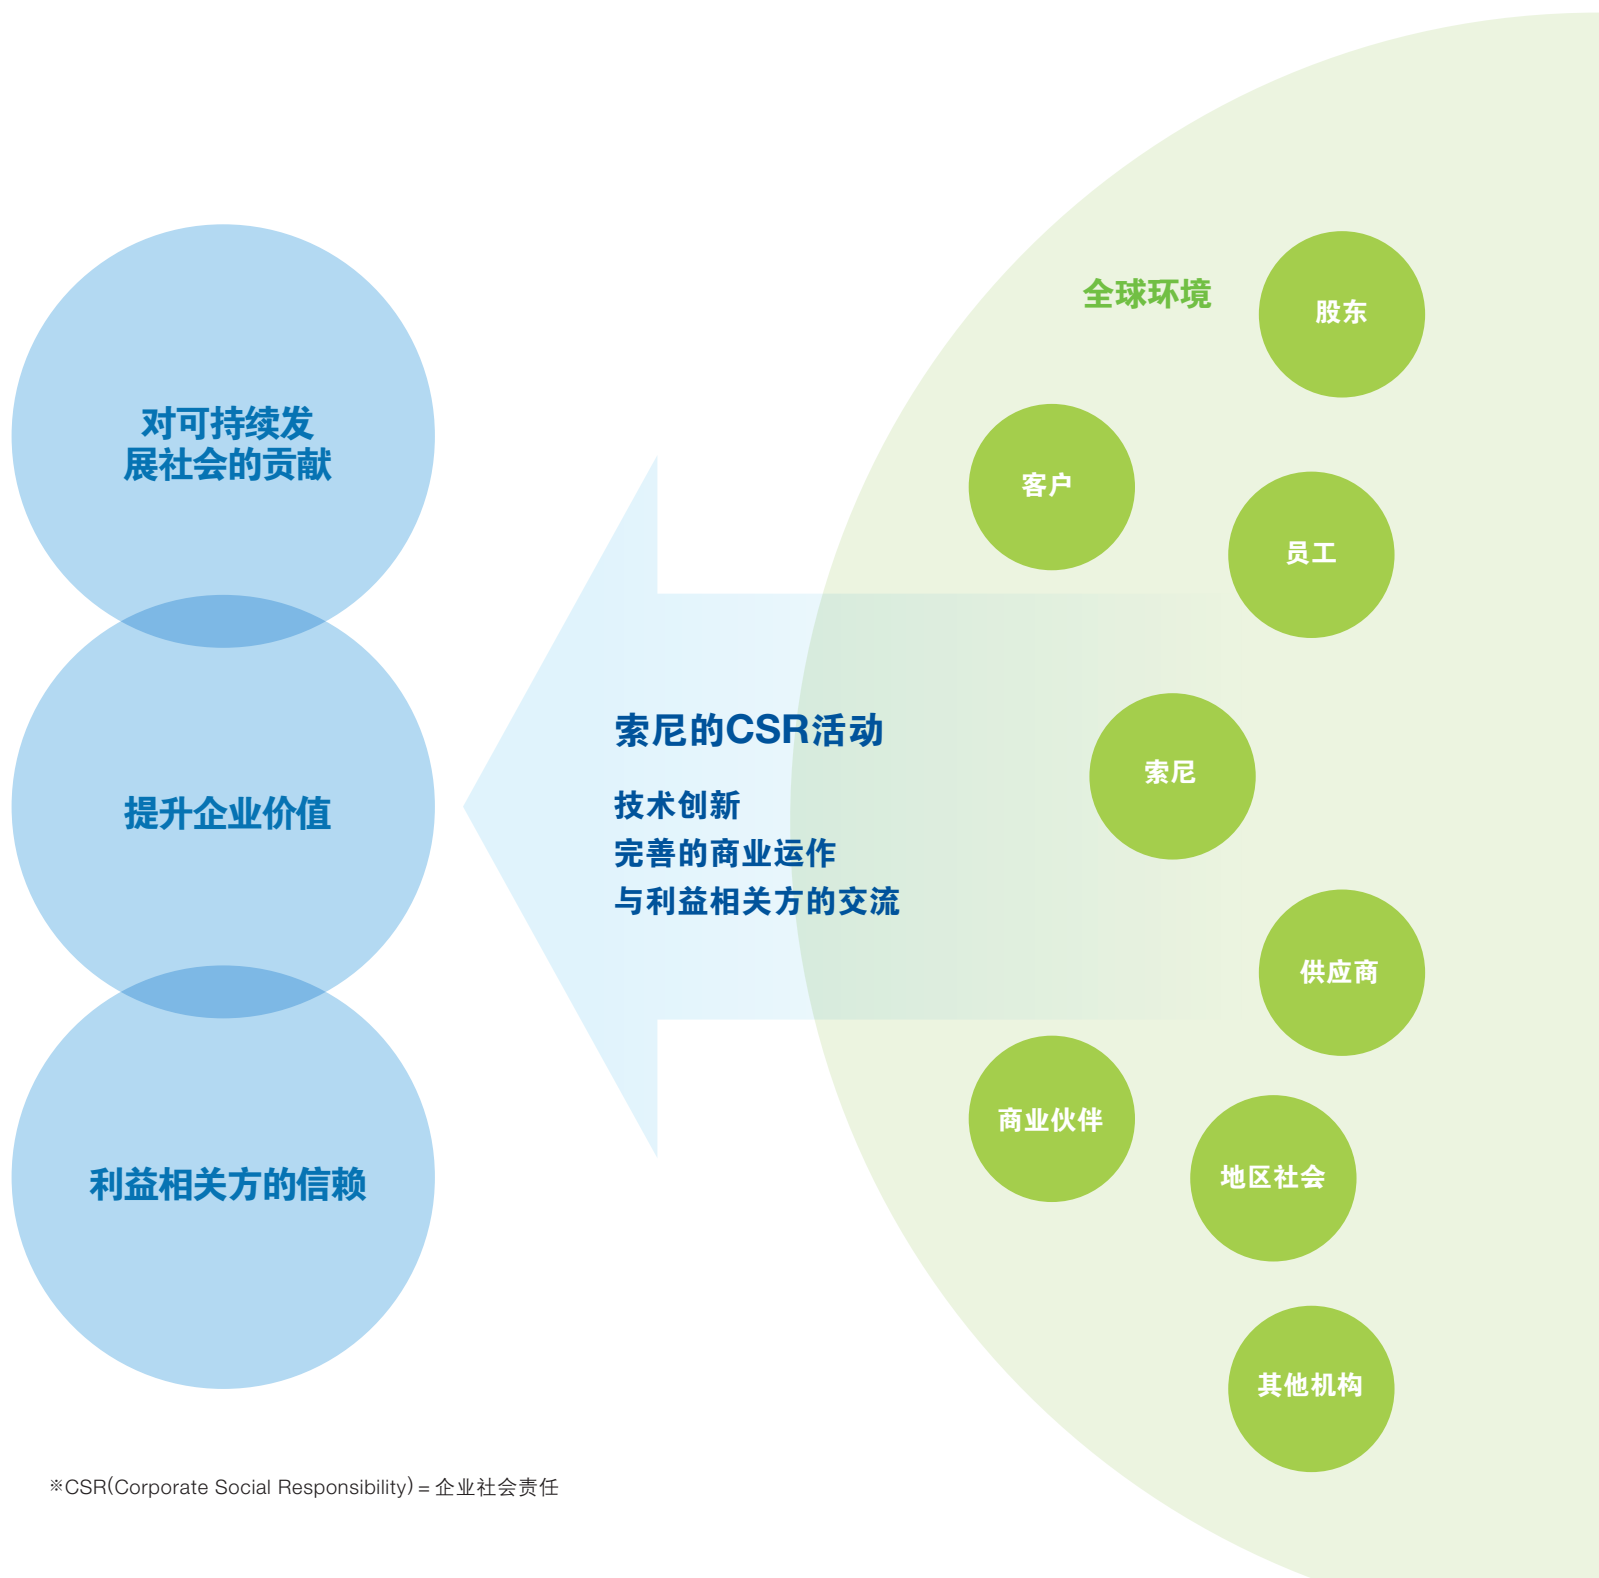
对可持续发展社会的贡献

提升企业价值

利益相关方的信赖

索尼的CSR活动

技术创新
完善的商业运作
与利益相关方的交流

全球环境

股东

客户

员工

索尼

供应商

商业伙伴

地区社会

其他机构

※CSR(Corporate Social Responsibility) = 企业社会责任